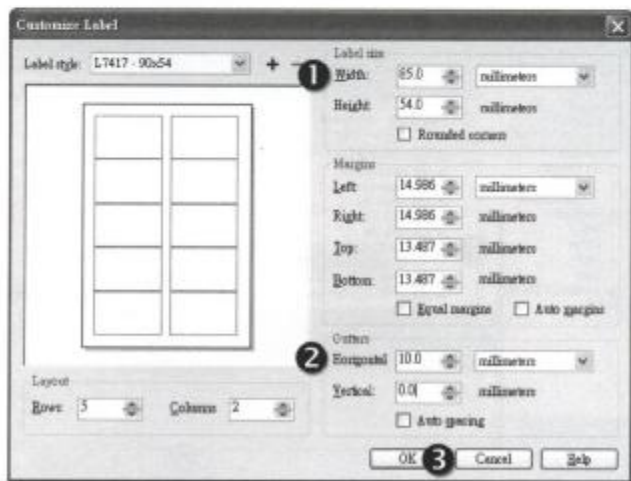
Customize Label

Label style: L7417 - 90x54

+ −

1

Label size

Width: 85.0 millimeters

Height: 54.0 millimeters

Rounded corners

Margins

Left: 14.986 millimeters

Right: 14.986 millimeters

Top: 13.487 millimeters

Bottom: 13.487 millimeters

Equal margins

Auto margins

Gutters

2

Horizontal: 10.0 millimeters

Vertical: 0.0 millimeters

Auto spacing

Layout

Rows: 5

Columns: 2

OK

3

Cancel

Help